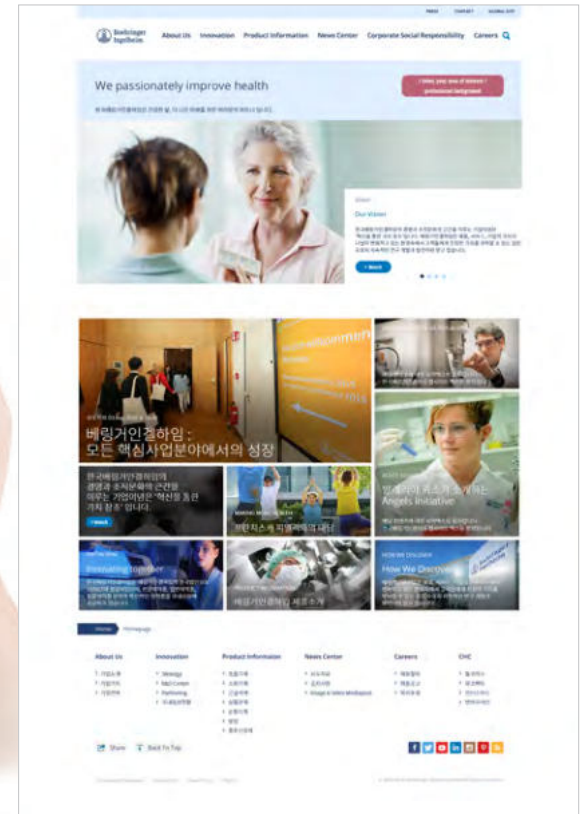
Boehringer Ingelheim

About Us Innovation Product Information News Center Corporate Social Responsibility Careers

We passionately improve health

Our Vision

+ More

베링거인겔하임 : 모든 핵심사업분야에서의 성장

한국베링거인겔하임의 경영과 조직문화의 근간을 이루는 기업이념은 "혁신을 통한 가치 창조" 입니다.

+ More

Angels Initiative

Innovating together

베링거인겔하임 제조 소개

How We Discover

Home Homepage

About Us

Innovation
Strategy
R&D Center
Partnering

Product Information

News Center

Careers

CHC

Share Back To Top